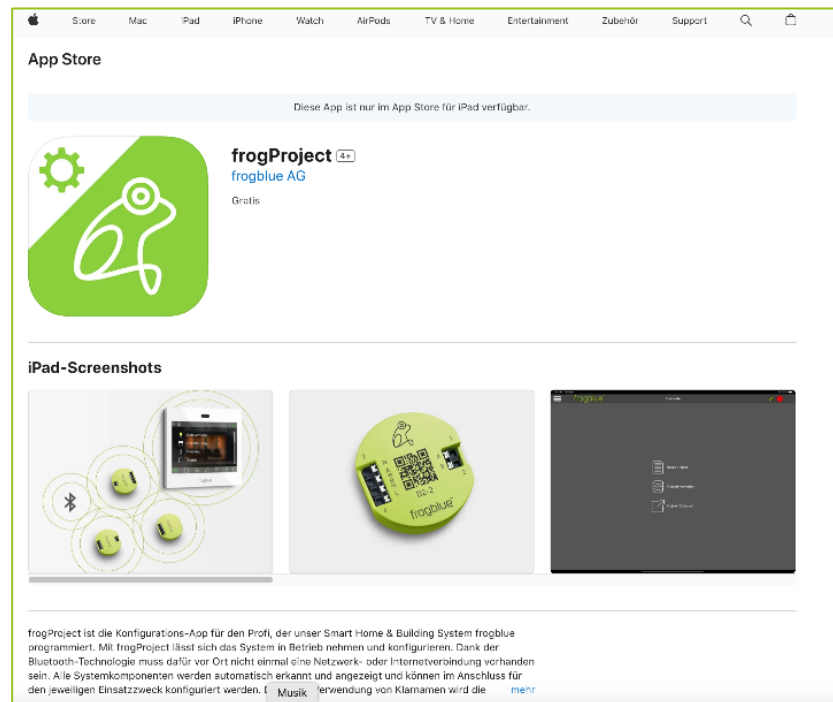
Store Mac iPad iPhone Watch AirPods TV & Home Entertainment Zubehör Support

App Store

Diese App ist nur im App Store für iPad verfügbar.

frogProject 4+
frogblue AG
Gratis

iPad-Screenshots

frogblue

DZ-2

frogProject ist die Konfigurations-App für den Profi, der unser Smart Home & Building System frogblue programmiert. Mit frogProject lässt sich das System in Betrieb nehmen und konfigurieren. Dank der Bluetooth-Technologie muss dafür vor Ort nicht einmal eine Netzwerk- oder Internetverbindung vorhanden sein. Alle Systemkomponenten werden automatisch erkannt und angezeigt und können im Anschluss für den jeweiligen Einsatzzweck konfiguriert werden. D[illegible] Musik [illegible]erwendung von Klammern wird die mehr